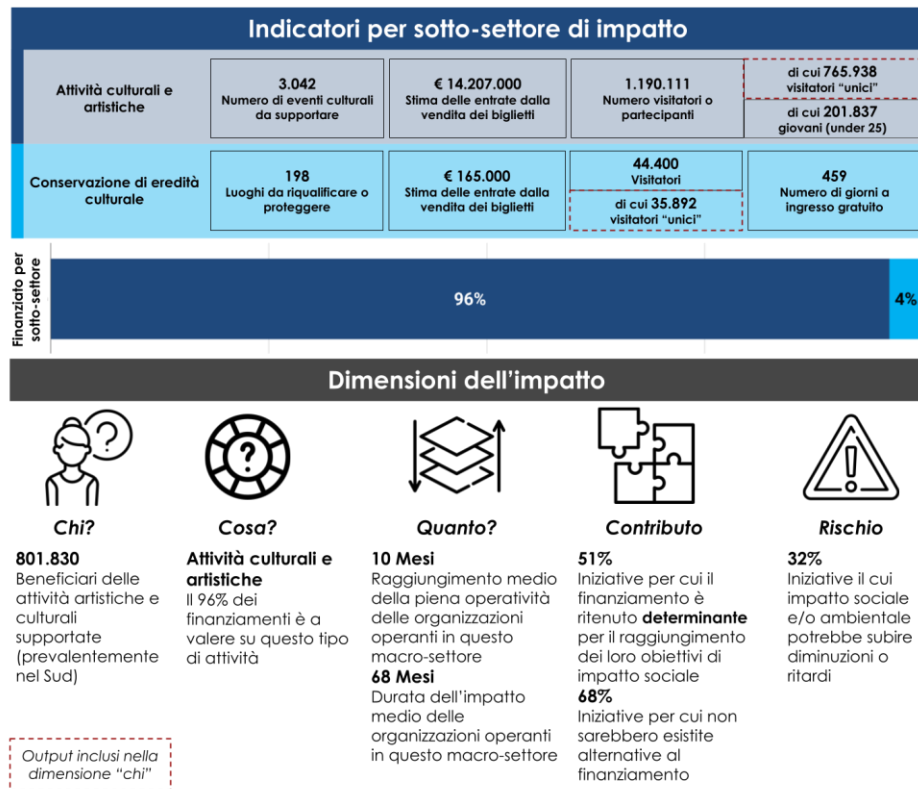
Indicatori per sotto-settore di impatto

Attività culturali e artistiche

3.042
Numero di eventi culturali da supportare

€ 14.207.000
Stima delle entrate dalla vendita dei biglietti

1.190.111
Numero visitatori o partecipanti

di cui 765.938
visitatori "unici"

di cui 201.837
giovani (under 25)

Conservazione di eredità culturale

198
Luoghi da riqualificare o proteggere

€ 165.000
Stima delle entrate dalla vendita dei biglietti

44.400
Visitatori

di cui 35.892
visitatori "unici"

459
Numero di giorni a ingresso gratuito

Finanziato per sotto-settore

96%

4%

Dimensioni dell'impatto

Chi?

801.830
Beneficiari delle attività artistiche e culturali supportate (prevalentemente nel Sud)

Cosa?

Attività culturali e artistiche
Il 96% dei finanziamenti è a valere su questo tipo di attività

Quanto?

10 Mesi
Raggiungimento medio della piena operatività delle organizzazioni operanti in questo macro-settore
68 Mesi
Durata dell'impatto medio delle organizzazioni operanti in questo macro-settore

Contributo

51%
Iniziative per cui il finanziamento è ritenuto determinante per il raggiungimento dei loro obiettivi di impatto sociale
68%
Iniziative per cui non sarebbero esistite alternative al finanziamento

Rischio

32%
Iniziative il cui impatto sociale e/o ambientale potrebbe subire diminuzioni o ritardi

Output inclusi nella dimensione "chi"